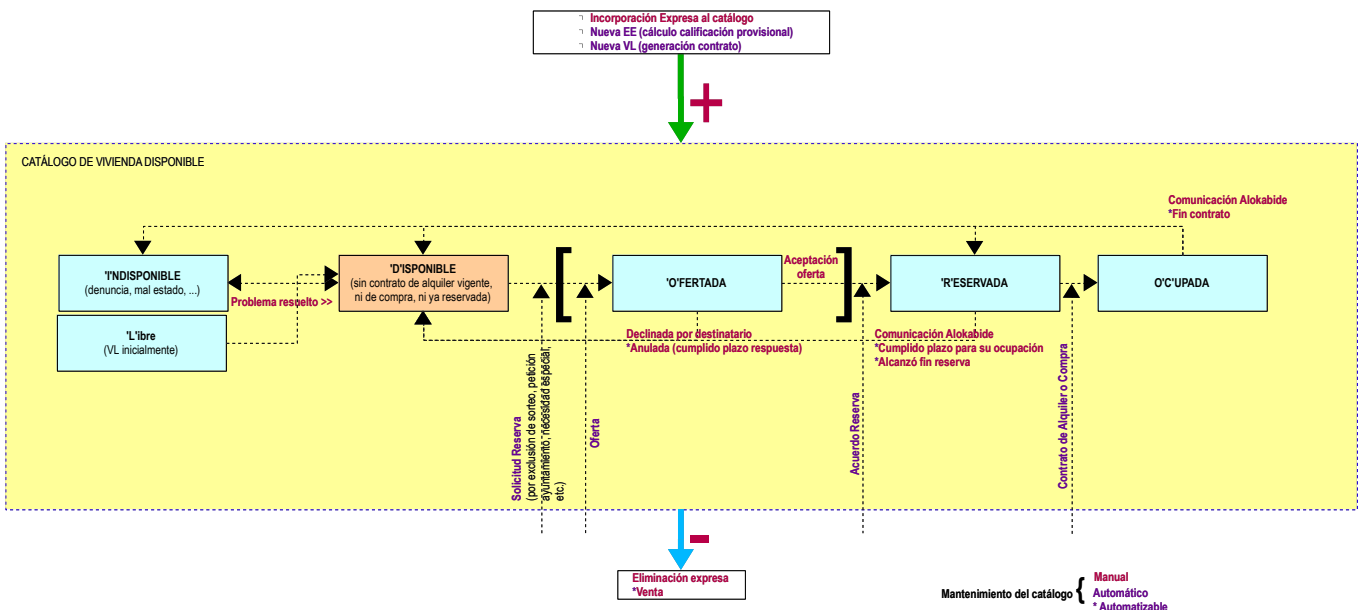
Incorporación Expresa al catálogo
Nueva EE (cálculo calificación provisional)
Nueva VL (generación contrato)

+

CATÁLOGO DE VIVIENDA DISPONIBLE

Comunicación Alokabide
*Fin contrato

'I'NDISPONIBLE
(denuncia, mal estado, ...)

Problema resuelto >>

'L'ibre
(VL inicialmente)

'D'ISPONIBLE
(sin contrato de alquiler vigente, ni de compra, ni ya reservada)

'O'FERTADA

Aceptación oferta

'R'ESERVADA

O'C'UPADA

Declinada por destinatario
*Anulada (cumplido plazo respuesta)

Comunicación Alokabide
*Cumplido plazo para su ocupación
*Alcanzó fin reserva

Solicitud Reserva
(por exclusión de sorteo, petición ayuntamiento, necesidad especial, etc.)

Oferta

Acuerdo Reserva

Contrato de Alquiler o Compra

-

Eliminación expresa
*Venta

Mantenimiento del catálogo { Manual
Automático
* Automatizable